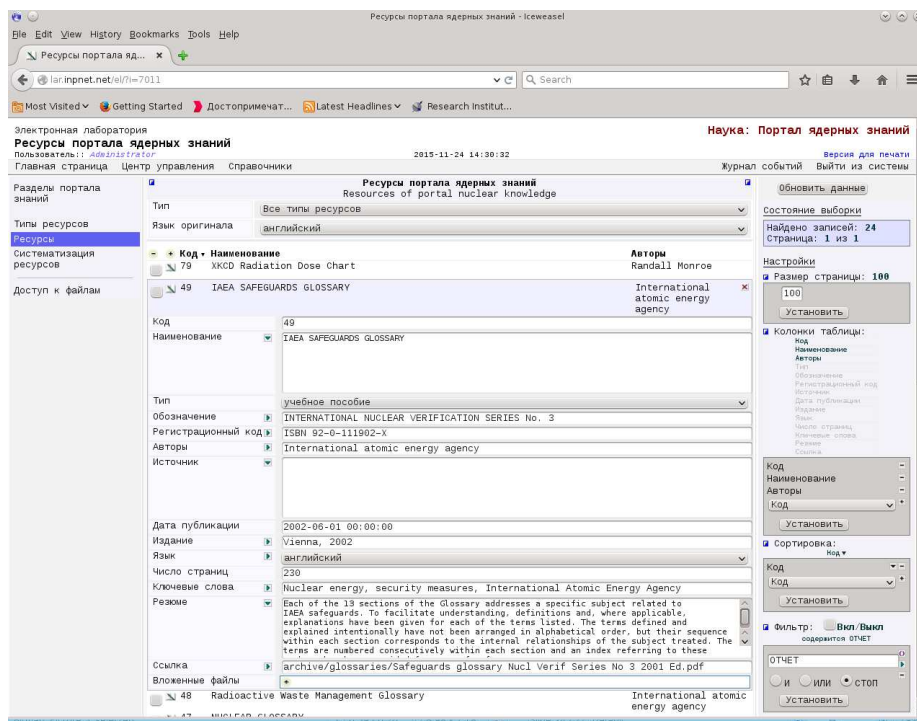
Ресурсы портала ядерных знаний - Iceweasel

File Edit View History Bookmarks Tools Help

Ресурсы портала яд... ×

lar.inpnet.net/el/?i=7011

Search

Most Visited Getting Started Достопримечат... Latest Headlines Research Institut...

Электронная лаборатория
Ресурсы портала ядерных знаний
Пользователь:: Administrator
2015-11-24 14:30:32
Наука: Портал ядерных знаний
Версия для печати
Главная страница Центр управления Справочники
Журнал событий Выйти из системы

Разделы портала знаний
Типы ресурсов
Ресурсы
Систематизация ресурсов
Доступ к файлам

Ресурсы портала ядерных знаний
Resources of portal nuclear knowledge

Тип: Все типы ресурсов
Язык оригинала: английский

| Код | Наименование | Авторы |
|---|---|---|
| 79 | XKCD Radiation Dose Chart | Randall Monroe |
| 49 | IAEA SAFEGUARDS GLOSSARY | International atomic energy agency |

Код: 49
Наименование: IAEA SAFEGUARDS GLOSSARY
Тип: учебное пособие
Обозначение: INTERNATIONAL NUCLEAR VERIFICATION SERIES No. 3
Регистрационный код: ISBN 92-0-111902-X
Авторы: International atomic energy agency
Источник:
Дата публикации: 2002-06-01 00:00:00
Издание: Vienna, 2002
Язык: английский
Число страниц: 230
Ключевые слова: Nuclear energy, security measures, International Atomic Energy Agency
Резюме: Each of the 13 sections of the Glossary addresses a specific subject related to IAEA safeguards. To facilitate understanding, definitions and, where applicable, explanations have been given for each of the terms listed. The terms defined and explained intentionally have not been arranged in alphabetical order, but their sequence within each section corresponds to the internal relationships of the subject treated. The terms are numbered consecutively within each section and an index referring to these
Ссылка: archive/glossaries/Safeguards glossary Nucl Verif Series No 3 2001 Ed.pdf
Вложенные файлы

| 48 | Radioactive Waste Management Glossary | International atomic energy agency |
| 47 | NUCLEAR GLOSSARY | |

Обновить данные
Состояние выборки
Найдено записей: 24
Страница: 1 из 1
Настройки
Размер страницы: 100
100
Установить
Колонки таблицы:
Код
Наименование
Авторы
Тип
Обозначение
Регистрационный код
Источник
Дата публикации
Издание
Язык
Число страниц
Ключевые слова
Резюме
Ссылка
Код
Наименование
Авторы
Код
Установить
Сортировка:
Код
Код
Код
Установить
Фильтр: Вкл/Выкл
содержится ОТЧЕТ
ОТЧЕТ
и или стоп
Установить